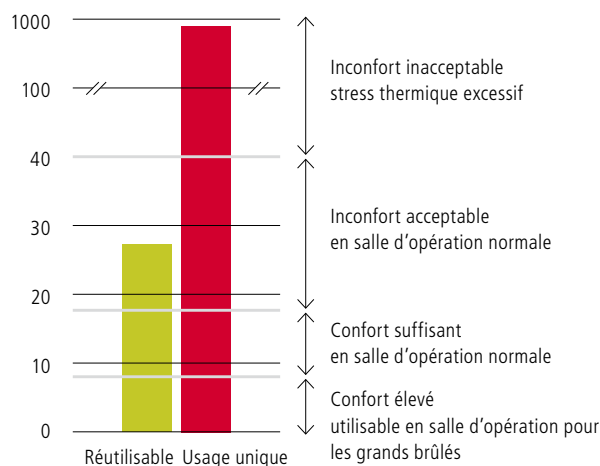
1000
100
40
30
20
10
0

Réutilisable
Usage unique

Inconfort inacceptable
stress thermique excessif

Inconfort acceptable
en salle d’opération normale

Confort suffisant
en salle d’opération normale

Confort élevé
utilisable en salle d’opération pour les grands brûlés